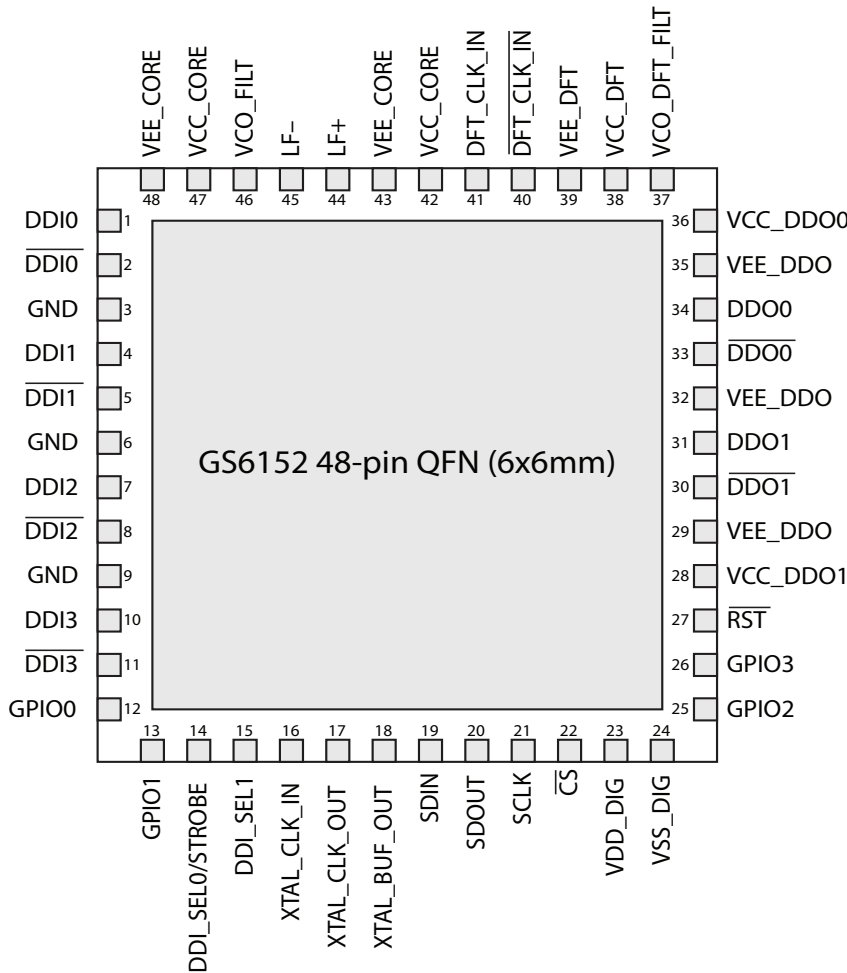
VEE_CORE 48
VCC_CORE 47
VCO_FILT 46
LF- 45
LF+ 44
VEE_CORE 43
VCC_CORE 42
DFT_CLK_IN 41
$\overline{\text{DFT\_CLK\_IN}}$ 40
VEE_DFT 39
VCC_DFT 38
VCO_DFT_FILT 37

DDI0 1
$\overline{\text{DDI0}}$ 2
GND 3
DDI1 4
$\overline{\text{DDI1}}$ 5
GND 6
DDI2 7
$\overline{\text{DDI2}}$ 8
GND 9
DDI3 10
$\overline{\text{DDI3}}$ 11
GPIO0 12

GS6152 48-pin QFN (6x6mm)

36 VCC_DDO0
35 VEE_DDO
34 DDO0
33 $\overline{\text{DDO0}}$
32 VEE_DDO
31 DDO1
30 $\overline{\text{DDO1}}$
29 VEE_DDO
28 VCC_DDO1
27 $\overline{\text{RST}}$
26 GPIO3
25 GPIO2

13 GPIO1
14 DDI_SEL0/STROBE
15 DDI_SEL1
16 XTAL_CLK_IN
17 XTAL_CLK_OUT
18 XTAL_BUF_OUT
19 SDIN
20 SDOUT
21 SCLK
22 $\overline{\text{CS}}$
23 VDD_DIG
24 VSS_DIG